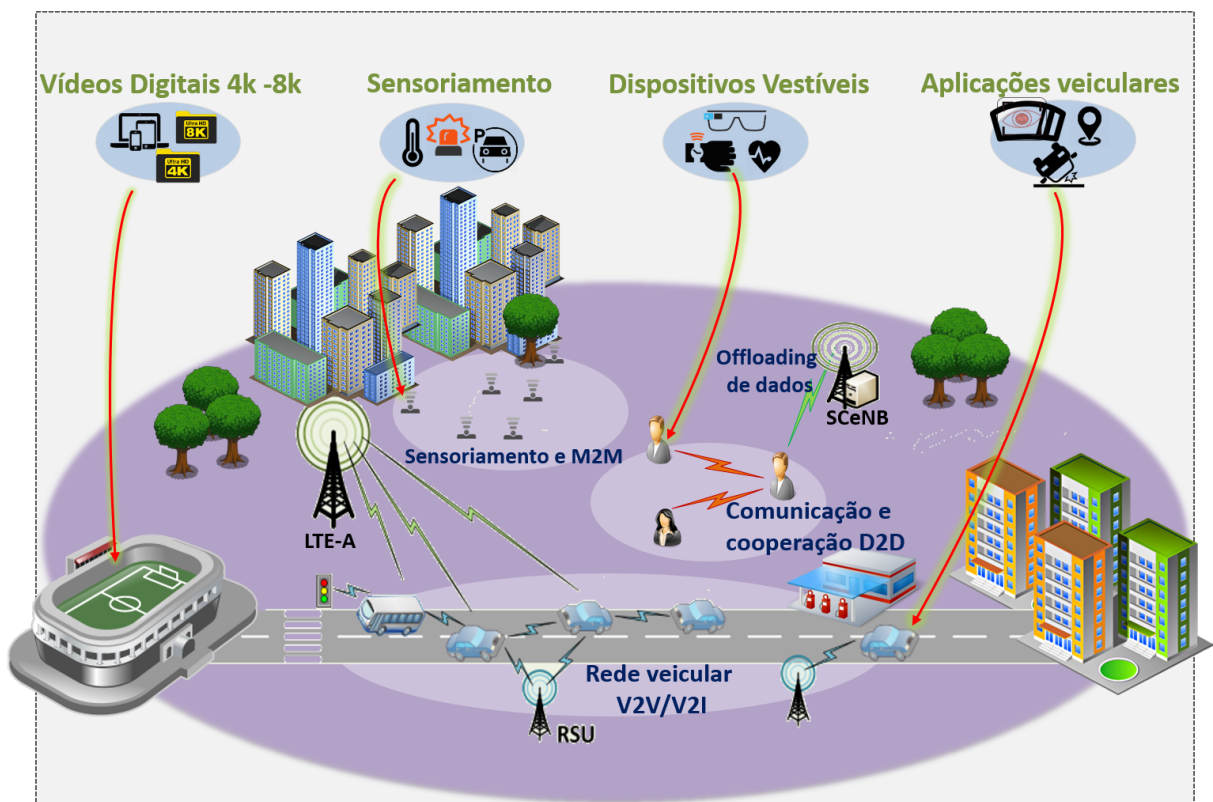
Vídeos Digitais 4k -8k

Ultra HD 8K

Ultra HD 4K

Sensoriamento

P

Dispositivos Vestíveis

Aplicações veiculares

Offloading de dados

SCeNB

Sensoriamento e M2M

LTE-A

Comunicação e cooperação D2D

Rede veicular V2V/V2I

RSU